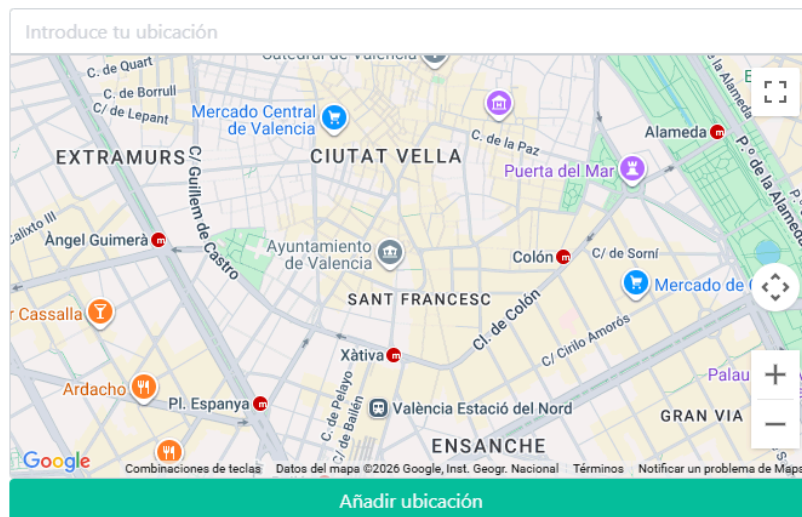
Introduce tu ubicación

Catedral de València
C. de Quart
C. de Borrull
C/ de Lepant
Mercado Central de Valencia
EXTRAMURS
C/ Guillem de Castro
CIUTAT VELLA
C. de la Paz
Puerta del Mar
Alameda
P.º de la Alameda
Calixto III
Àngel Guimerà
Ayuntamiento de Valencia
Colón
C/ de Sorní
Mercado de C
SANT FRANCESC
Cl. de Colón
C/ Cirilo Amorós
r Cassalla
Xàtiva
Ardacho
Pl. Espanya
C. de Pelayo
C. de Bailén
València Estació del Nord
Palau
GRAN VIA
ENSANCHE
Google
Combinaciones de teclas
Datos del mapa ©2026 Google, Inst. Geogr. Nacional
Términos
Notificar un problema de Maps

Añadir ubicación